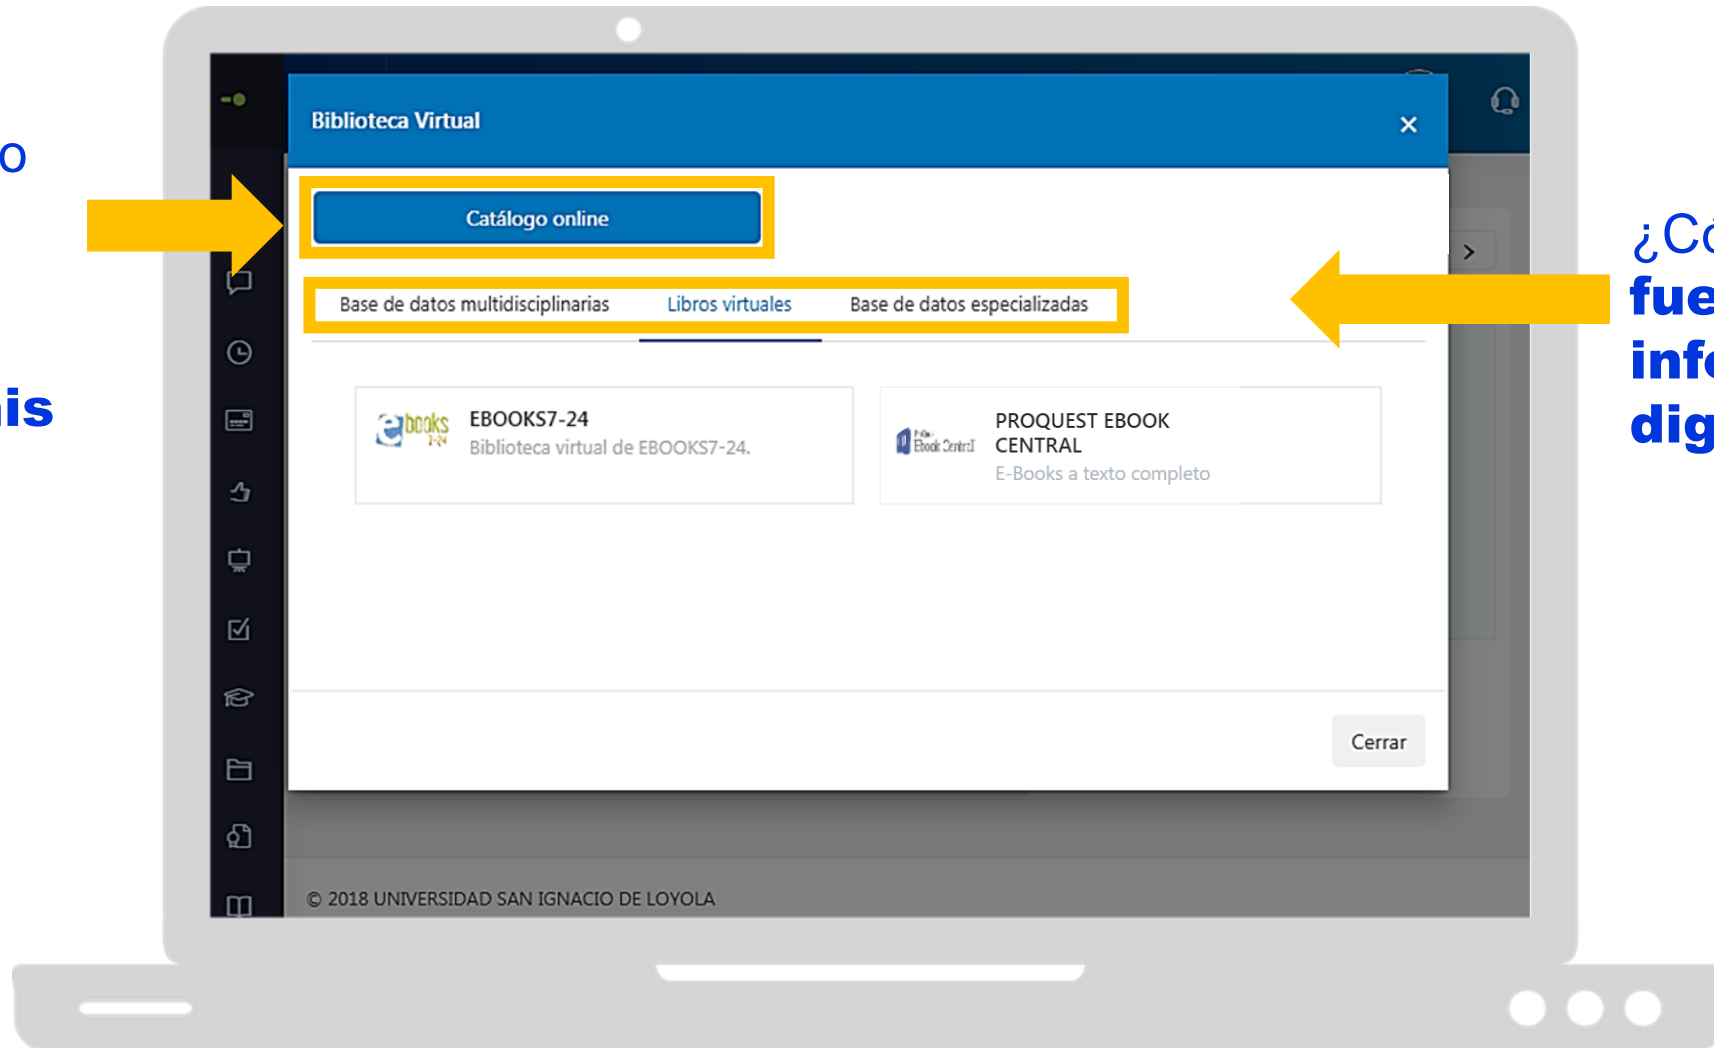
o

is

Biblioteca Virtual

×

Catálogo online

Base de datos multidisciplinarias Libros virtuales Base de datos especializadas

ebooks 7-24

EBOOKS7-24
Biblioteca virtual de EBOOKS7-24.

Ebook Central

PROQUEST EBOOK CENTRAL
E-Books a texto completo

Cerrar

© 2018 UNIVERSIDAD SAN IGNACIO DE LOYOLA

¿Có
fue
info
dig